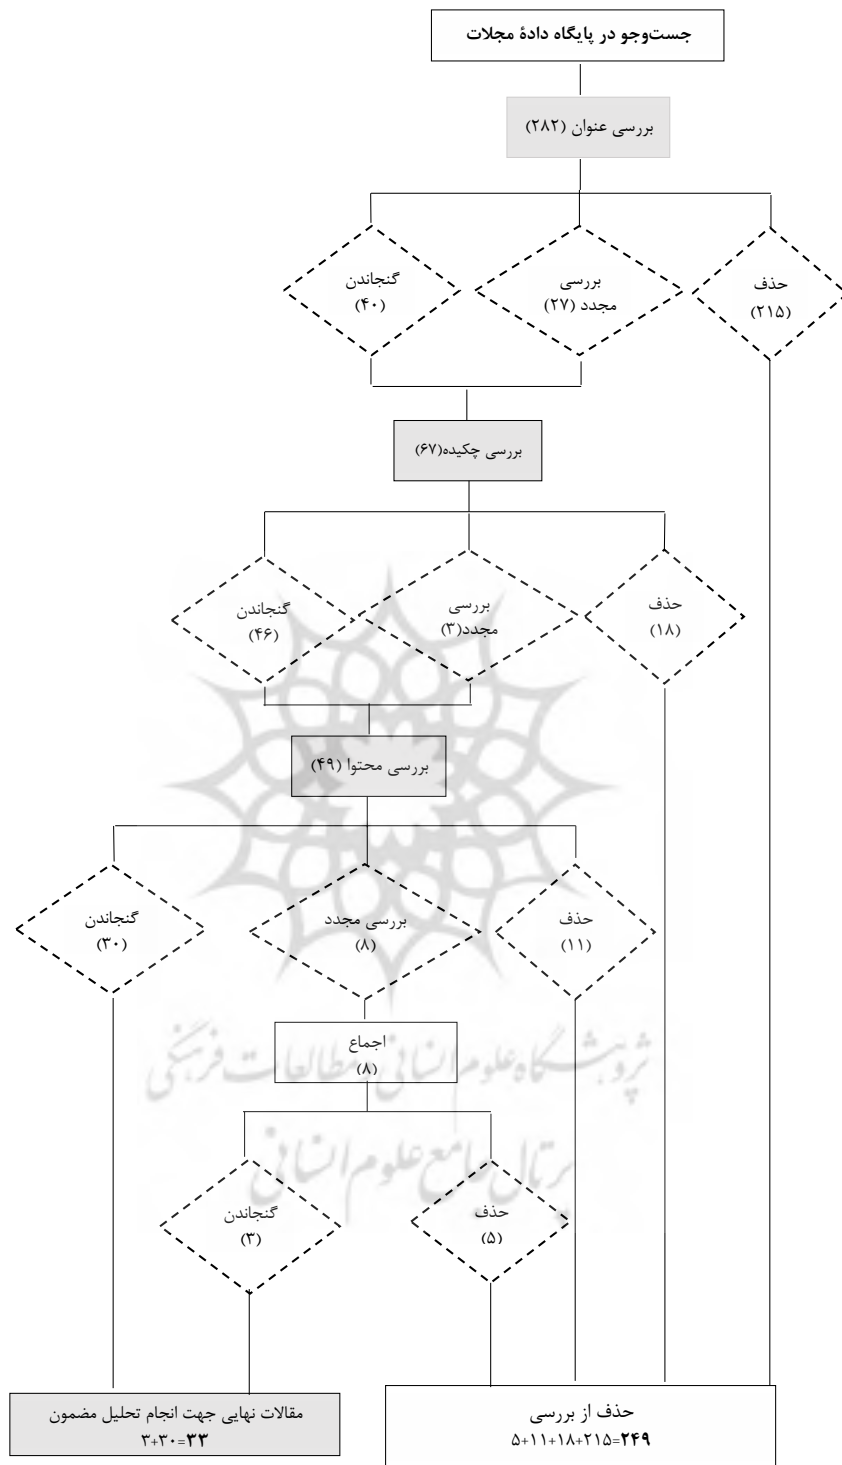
جست‌وجو در پایگاه دادهٔ مجلات

بررسی عنوان (۲۸۲)

حذف (۲۱۵)

بررسی مجدد (۲۷)

گنجاندن (۴۰)

بررسی چکیده(۶۷)

حذف (۱۸)

بررسی مجدد(۳)

گنجاندن (۴۶)

بررسی محتوا (۴۹)

حذف (۱۱)

بررسی مجدد (۸)

گنجاندن (۳۰)

اجماع (۸)

حذف (۵)

گنجاندن (۳)

حذف از بررسی
۵+۱۱+۱۸+۲۱۵=۲۴۹

مقالات نهایی جهت انجام تحلیل مضمون
۳+۳۰=۳۳

پژوهشگاه علوم انسانی و مطالعات فرهنگی
پرتال جامع علوم انسانی